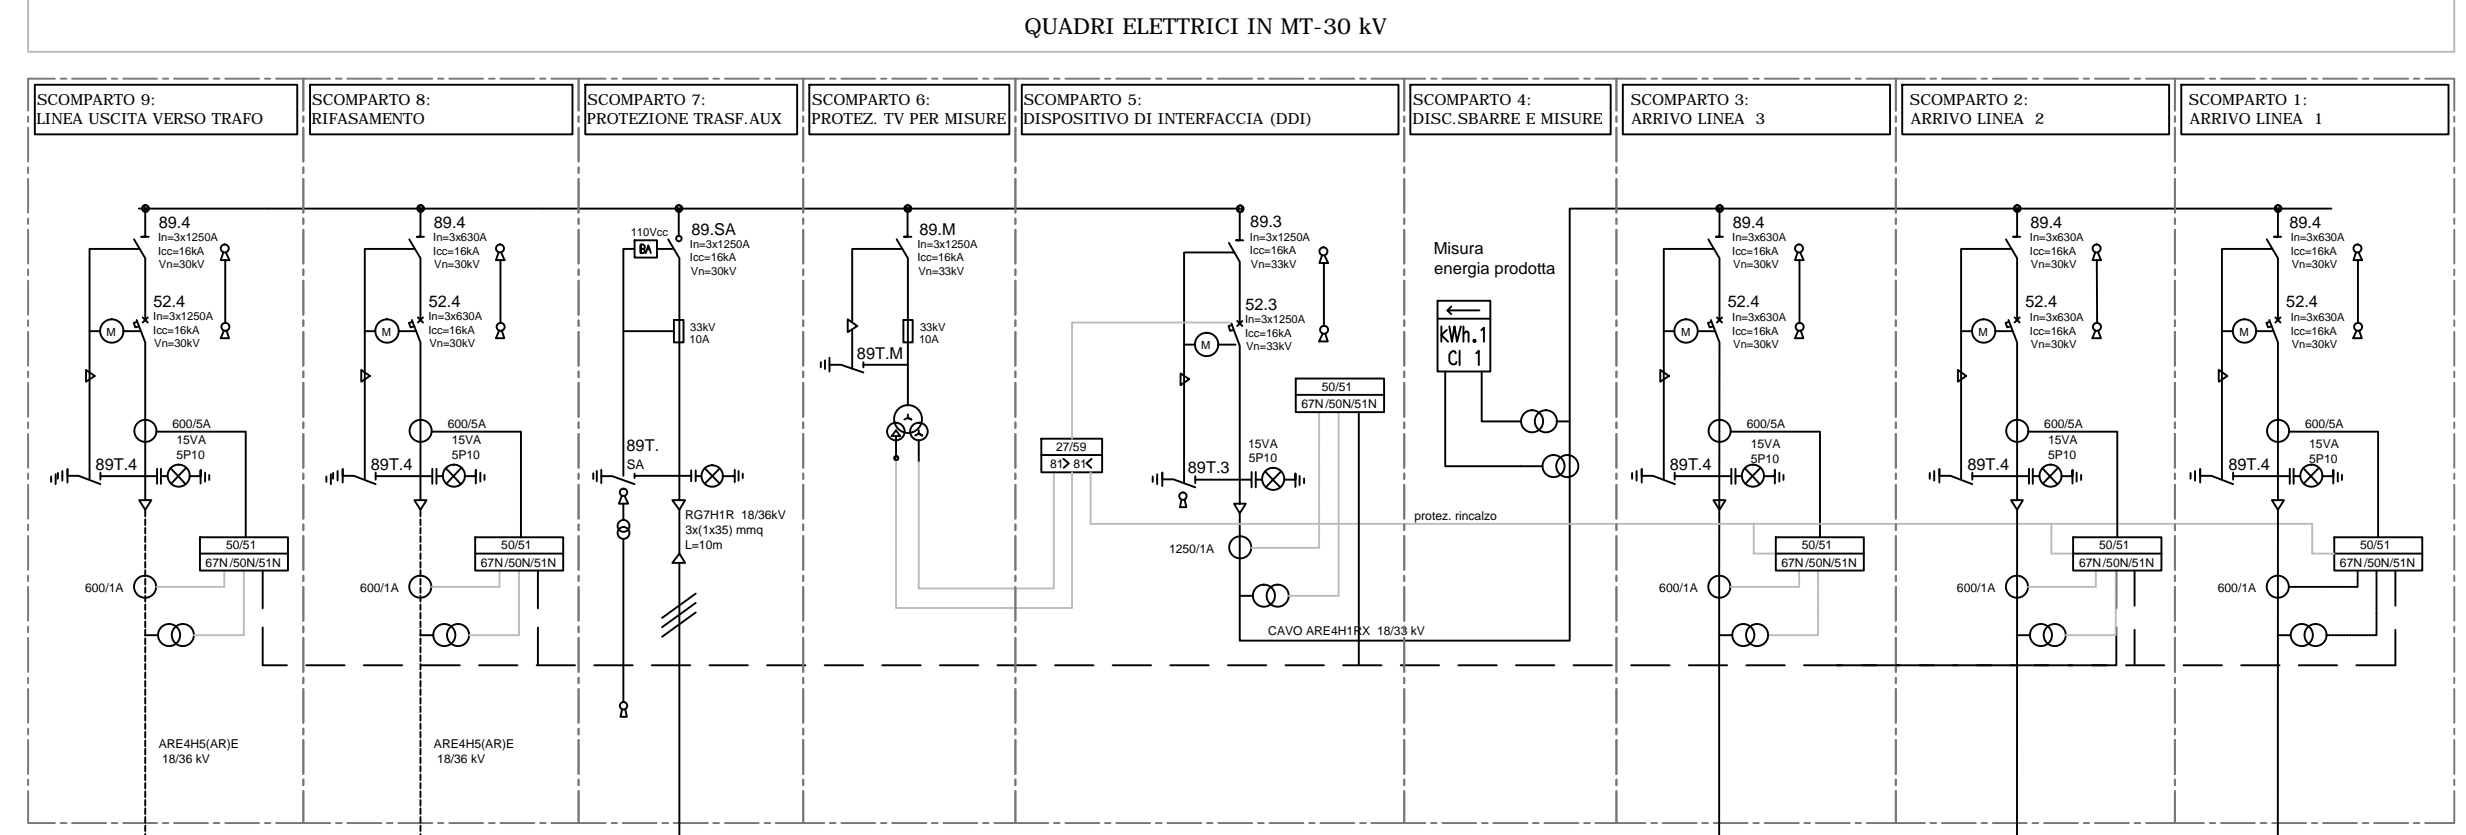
QUADRI ELETTRICI IN MT-30 kV

SCOMPARTO 9:
LINEA USCITA VERSO TRAFO

SCOMPARTO 8:
RIFASAMENTO

SCOMPARTO 7:
PROTEZIONE TRASF.AUX

SCOMPARTO 6:
PROTEZ. TV PER MISURE

SCOMPARTO 5:
DISPOSITIVO DI INTERFACCIA (DDI)

SCOMPARTO 4:
DISC.SBARRE E MISURE

SCOMPARTO 3:
ARRIVO LINEA 3

SCOMPARTO 2:
ARRIVO LINEA 2

SCOMPARTO 1:
ARRIVO LINEA 1

89.4
In=3x1250A
Icc=16kA
Vn=30kV
52.4
In=3x1250A
Icc=16kA
Vn=30kV
M
600/5A
15VA
5P10
89T.4
50/51
67N/50N/51N
600/1A
ARE4H5(AR)E
18/36 kV

89.4
In=3x630A
Icc=16kA
Vn=30kV
52.4
In=3x630A
Icc=16kA
Vn=30kV
M
600/5A
15VA
5P10
89T.4
50/51
67N/50N/51N
600/1A
ARE4H5(AR)E
18/36 kV

110Vcc
BA
89.SA
In=3x1250A
Icc=16kA
Vn=30kV
33kV
10A
89T.
SA
RG7H1R 18/36kV
3x(1x35) mmq
L=10m

89.M
In=3x1250A
Icc=16kA
Vn=33kV
33kV
10A
89T.M

27/59
81> 81<

89.3
In=3x1250A
Icc=16kA
Vn=33kV
52.3
In=3x1250A
Icc=16kA
Vn=33kV
M
50/51
67N/50N/51N
15VA
5P10
89T.3
1250/1A
CAVO ARE4H1RX 18/33 kV

Misura
energia prodotta
kWh.1
Cl 1

protez. rincalzo

89.4
In=3x630A
Icc=16kA
Vn=30kV
52.4
In=3x630A
Icc=16kA
Vn=30kV
M
600/5A
15VA
5P10
89T.4
50/51
67N/50N/51N
600/1A

89.4
In=3x630A
Icc=16kA
Vn=30kV
52.4
In=3x630A
Icc=16kA
Vn=30kV
M
600/5A
15VA
5P10
89T.4
50/51
67N/50N/51N
600/1A

89.4
In=3x630A
Icc=16kA
Vn=30kV
52.4
In=3x630A
Icc=16kA
Vn=30kV
M
600/5A
15VA
5P10
89T.4
50/51
67N/50N/51N
600/1A